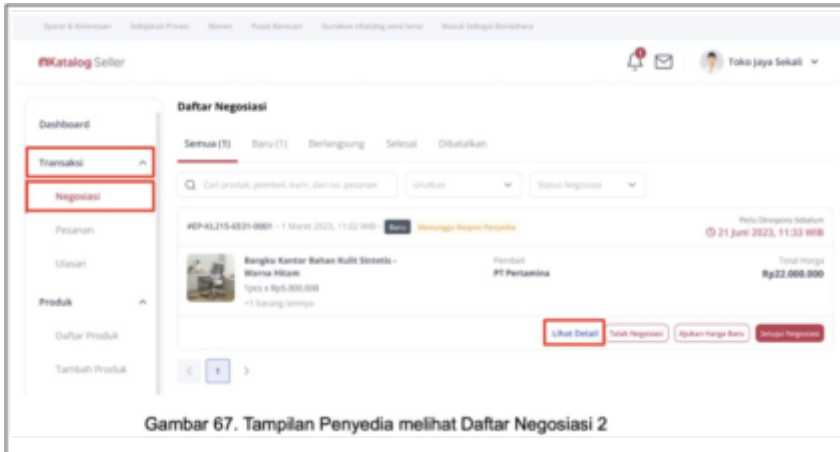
Syarat & Ketentuan Kebijakan Privasi Mitra Pusat Bantuan Gunakan eKatalog versi lama Masuk Sebagai Bendahara

eKatalog Seller

Toko Jaya Sekali

Dashboard

Transaksi

Negosiasi

Pesanan

Ulasan

Produk

Daftar Produk

Tambah Produk

Daftar Negosiasi

Semua (1) Baru (1) Berlangsung Selesai Dibatalkan

Cari produk, pembeli, kurir, dan no. pesanan

Urutkan

Status Negosiasi

#EP-KL215-6531-0001 · 1 Maret 2023, 11:02 WIB Baru Menunggu Respon Penyedia

Perlu Direspons Sebelum
21 Juni 2023, 11:33 WIB

Bangku Kantor Bahan Kulit Sintetis - Warna Hitam
1pcs x Rp5.000.000
+1 barang lainnya

Pembeli
PT Pertamina

Total Harga
Rp22.000.000

Lihat Detail Tolak Negosiasi Ajukan Harga Baru Setujui Negosiasi

1

Gambar 67. Tampilan Penyedia melihat Daftar Negosiasi 2